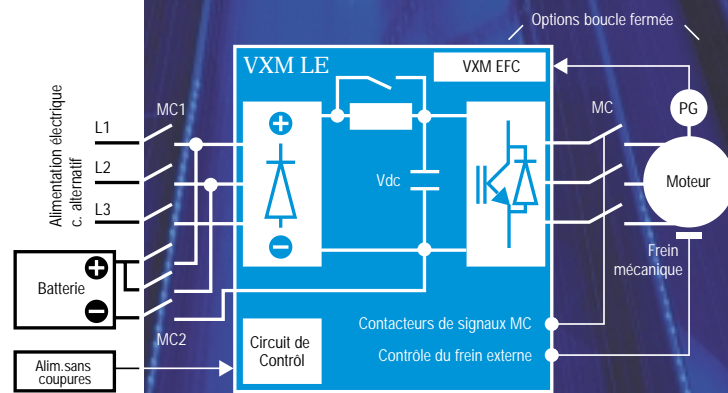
Options boucle fermée

VXM LE

VXM EFC

Alimentation électrique c. alternatif

MC1

L1

L2

L3

Vdc

MC

PG

Moteur

Frein mécanique

Batterie

MC2

Circuit de Contrôl

Contacteurs de signaux MC

Contrôle du frein externe

Alim.sans coupures